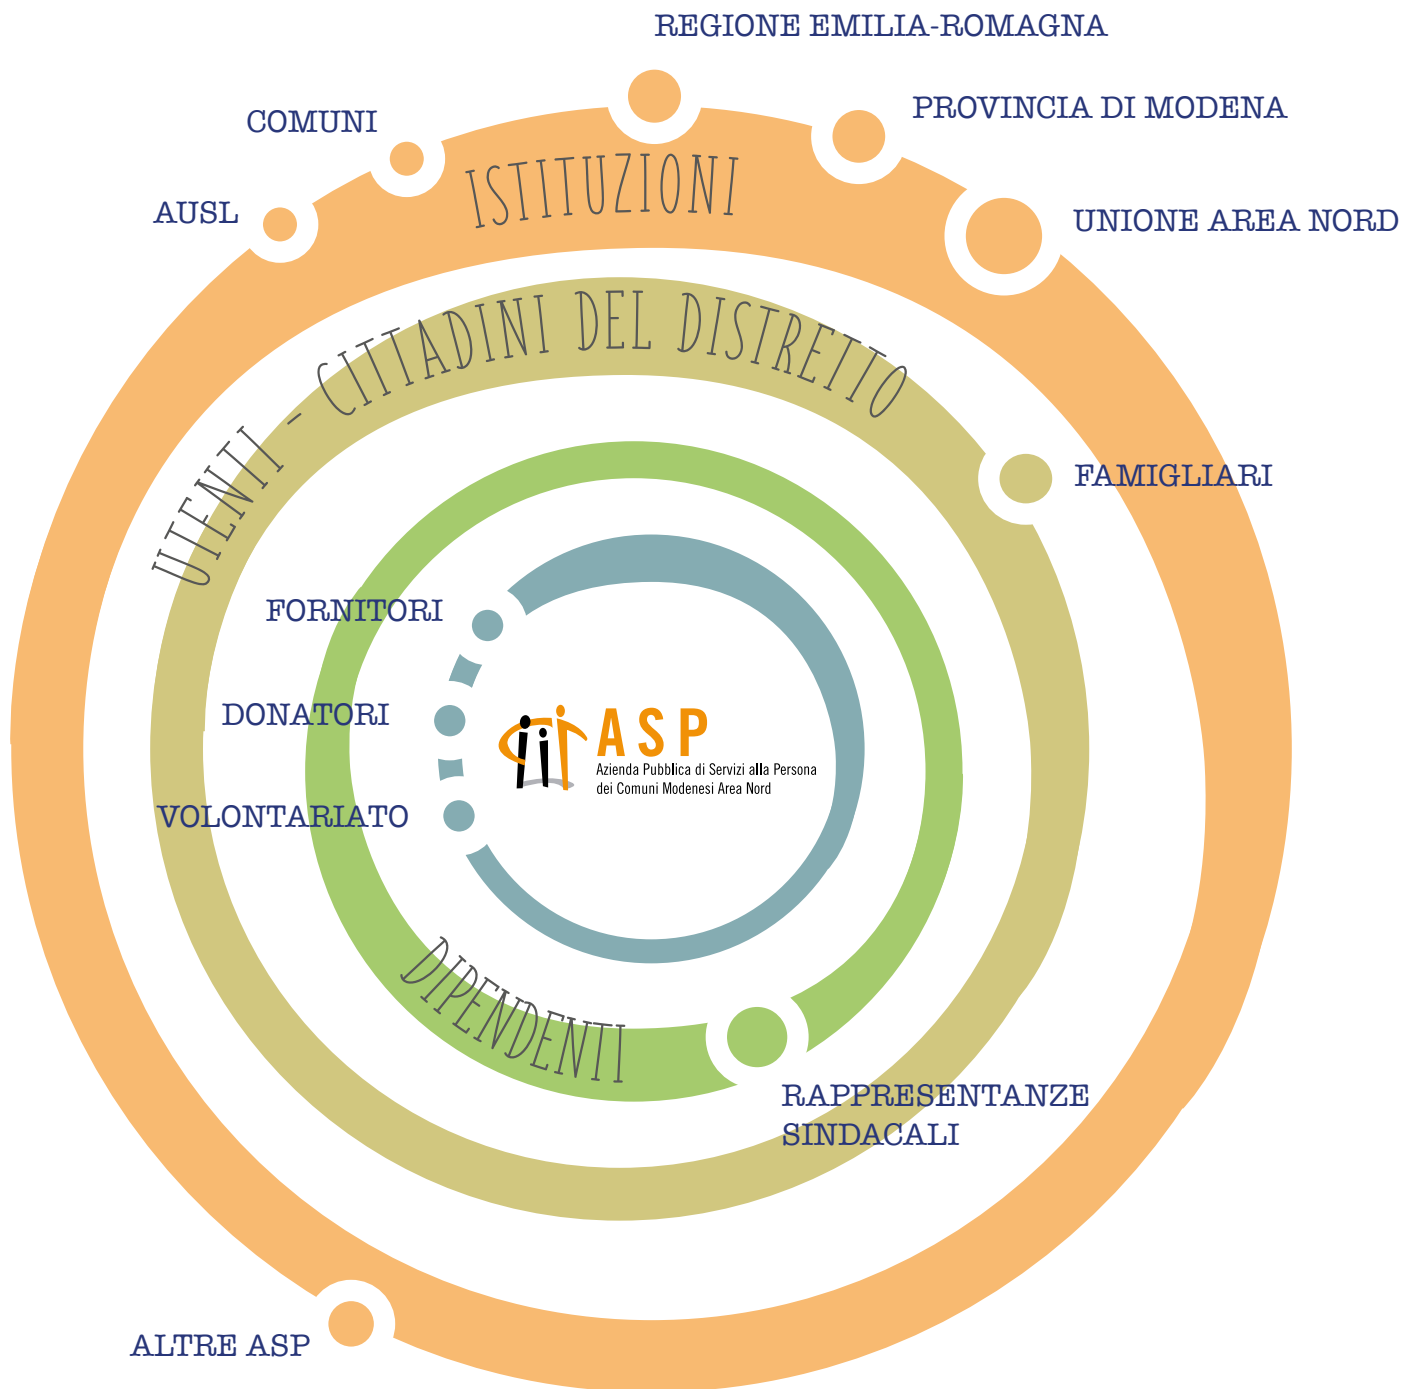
REGIONE EMILIA-ROMAGNA

COMUNI

PROVINCIA DI MODENA

ISTITUZIONI

AUSL

UNIONE AREA NORD

UTENTI - CITTADINI DEL DISTRETTO

FAMIGLIARI

FORNITORI

DONATORI

ASP
Azienda Pubblica di Servizi alla Persona dei Comuni Modenesi Area Nord

VOLONTARIATO

DIPENDENTI

RAPPRESENTANZE SINDACALI

ALTRE ASP